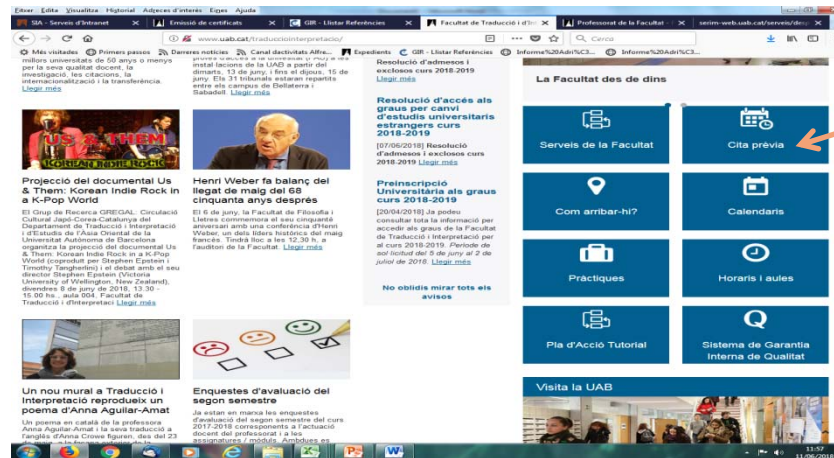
Fitxer Edita Visualitza Historial Adreces d'interès Eines Ajuda

SIA - Serveis d'Intranet | Emissió de certificats | GIR - Llistar Referències | Facultat de Traducció i d'Int | Professorat de la Facultat | serim-web.uab.cat/serveis/desp

www.uab.cat/traduccio-interpretacio/

Cerca

Més visitades | Primers passos | Darreres notícies | Canal dactivitats Alfre... | Expedients | GIR - Llistar Referències | Informe%20Adri%C3... | Informe%20Adri%C3...

millors universitats de 50 anys o menys per la seva qualitat docent, la investigació, les citacions, la internacionalització i la transferència. Llegir més

proves d'accés a la universitat (PAU) a les instal·lacions de la UAB a partir del dimarts, 13 de juny, i fins el dijous, 15 de juny. Els 31 tribunals estaran repartits entre els campus de Bellaterra i Sabadell. Llegir més

Resolució d'admesos i exclosos curs 2018-2019
Llegir més

Resolució d'accés als graus per canvi d'estudis universitaris estrangers curs 2018-2019
[07/06/2018] Resolució d'admesos i exclosos curs 2018-2019 Llegir més

Preinscripció Universitària als graus curs 2018-2019
[20/04/2018] Ja podeu consultar tota la informació per accedir als graus de la Facultat de Traducció i Interpretació per al curs 2018-2019. Període de sol·licitud del 5 de juny al 2 de juliol de 2018. Llegir més

No oblidis mirar tots els avisos

La Facultat des de dins

Serveis de la Facultat
Cita prèvia
Com arribar-hi?
Calendaris
Pràctiques
Horaris i aules
Pla d'Acció Tutorial
Sistema de Garantia Interna de Qualitat

Visita la UAB

US & THEM
KOREAN INDIE ROCK

Projecció del documental Us & Them: Korean Indie Rock in a K-Pop World
El Grup de Recerca GREGAL: Circulació Cultural Japó-Corea-Catalunya del Departament de Traducció i Interpretació i d'Estudis de l'Àsia Oriental de la Universitat Autònoma de Barcelona organitza la projecció del documental Us & Them: Korean Indie Rock in a K-Pop World (coproduït per Stephen Epstein i Timothy Tangherlini) i el debat amb el seu director Stephen Epstein (Victoria University of Wellington, New Zealand), divendres 8 de juny de 2018, 13.30 - 15.00 hs., aula 004, Facultat de Traducció i d'Interpretació Llegir més

Henri Weber fa balanç del llegat de maig del 68 cinquanta anys després
El 6 de juny, la Facultat de Filosofia i Lletres commemora el seu cinquantè aniversari amb una conferència d'Henri Weber, un dels líders històrics del maig francès. Tindrà lloc a les 12.30 h, a l'auditori de la Facultat. Llegir més

Un nou mural a Traducció i Interpretació reprodueix un poema d'Anna Aguilar-Amat
Un poema en català de la professora Anna Aguilar-Amat i la seva traducció a l'anglès d'Anna Crowe figuren, des del 23

Enquestes d'avaluació del segon semestre
Ja estan en marxa les enquestes d'avaluació del segon semestre del curs 2017-2018 corresponents a l'actuació docent del professorat i a les assignatures / mòduls. Ambdues es

11:57
11/06/2018